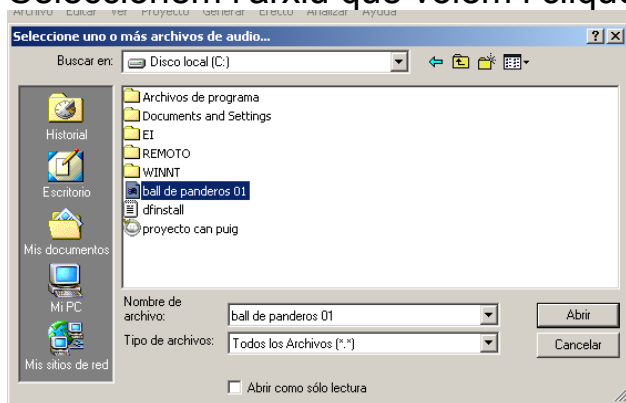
Seleccionem l'arxiu que volem l'eliquem

Archivo Editar Ver Proyecto Generar Efecto Analizar Ayuda

Seleccione uno o más archivos de audio...

? X

Buscar en: Disco local (C:)

Historial

Escritorio

Mis documentos

Mi PC

Mis sitios de red

Archivos de programa
Documents and Settings
EI
REMOTO
WINNT
ball de panderos 01
dfinstall
proyecto can puig

Nombre de archivo: ball de panderos 01

Tipo de archivos: Todos los Archivos (*.*)

Abrir

Cancelar

Abrir como sólo lectura